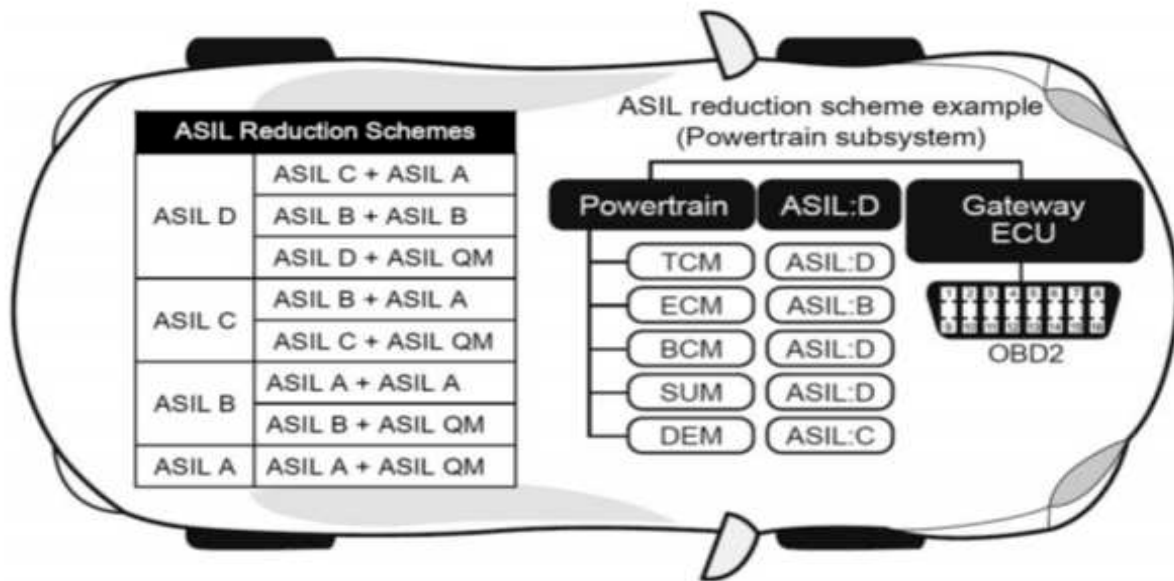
| ASIL Reduction Schemes | |
|---|---|
| ASIL D | ASIL C + ASIL A |
| | ASIL B + ASIL B |
| | ASIL D + ASIL QM |
| ASIL C | ASIL B + ASIL A |
| | ASIL C + ASIL QM |
| ASIL B | ASIL A + ASIL A |
| | ASIL B + ASIL QM |
| ASIL A | ASIL A + ASIL QM |

ASIL reduction scheme example (Powertrain subsystem)

Powertrain ASIL:D

Gateway ECU

TCM ASIL:D
ECM ASIL:B
BCM ASIL:D
SUM ASIL:D
DEM ASIL:C

OBD2